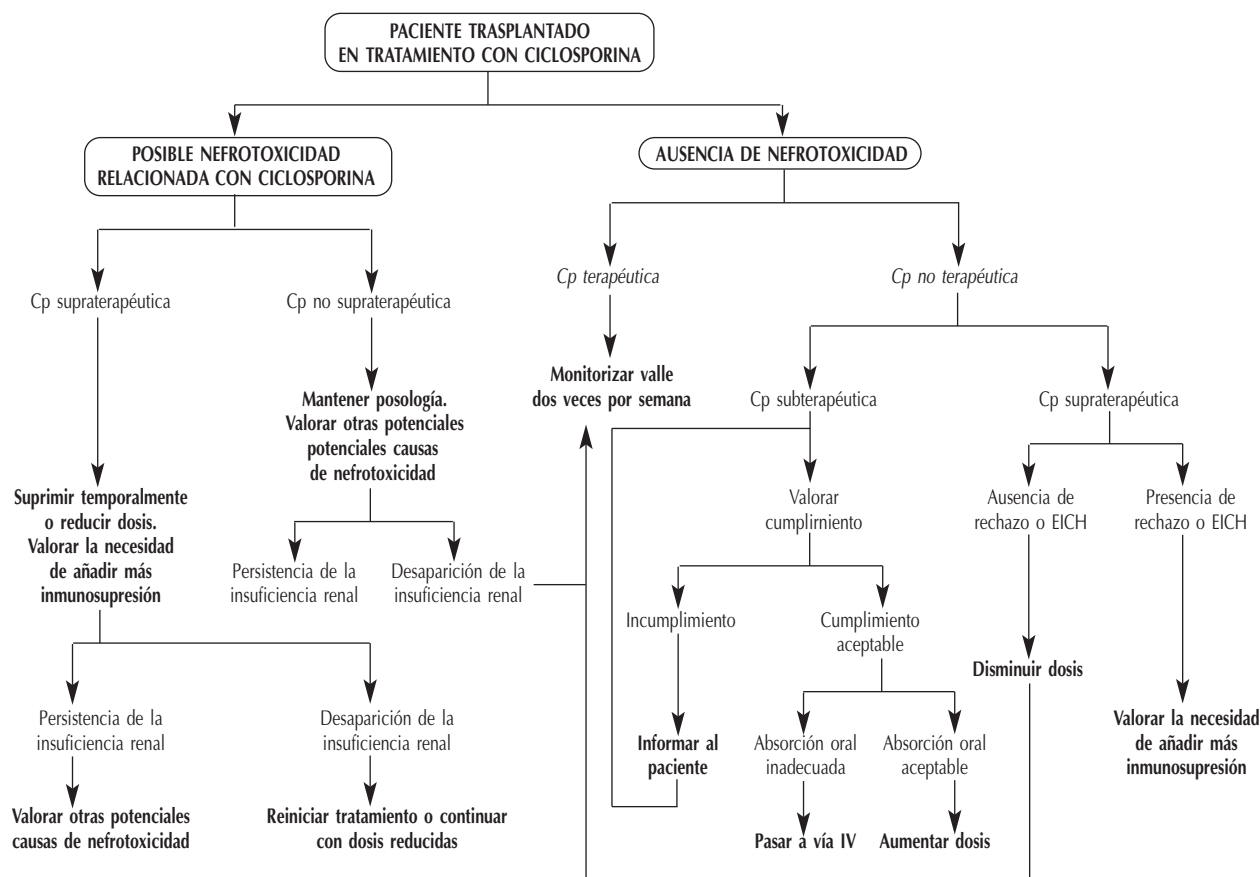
PACIENTE TRASPLANTADO EN TRATAMIENTO CON CICLOSPORINA

POSIBLE NEFROTOXICIDAD RELACIONADA CON CICLOSPORINA

AUSENCIA DE NEFROTOXICIDAD

Cp supraterapéutica

Cp no supraterapéutica

Cp terapéutica

Cp no terapéutica

Monitorizar valle dos veces por semana

Mantener posología. Valorar otras potenciales potenciales causas de nefrotoxicidad

Cp subterapéutica

Cp supraterapéutica

Suprimir temporalmente o reducir dosis. Valorar la necesidad de añadir más inmunosupresión

Valorar cumplirniento

Ausencia de rechazo o EICH

Presencia de rechazo o EICH

Persistencia de la insuficiencia renal

Desaparición de la insuficiencia renal

Incumplimiento

Cumplimiento aceptable

Disminuir dosis

Persistencia de la insuficiencia renal

Desaparición de la insuficiencia renal

Informar al paciente

Absorción oral inadecuada

Absorción oral aceptable

Valorar la necesidad de añadir más inmunosupresión

Valorar otras potenciales causas de nefrotoxicidad

Reiniciar tratamiento o continuar con dosis reducidas

Pasar a vía IV

Aumentar dosis